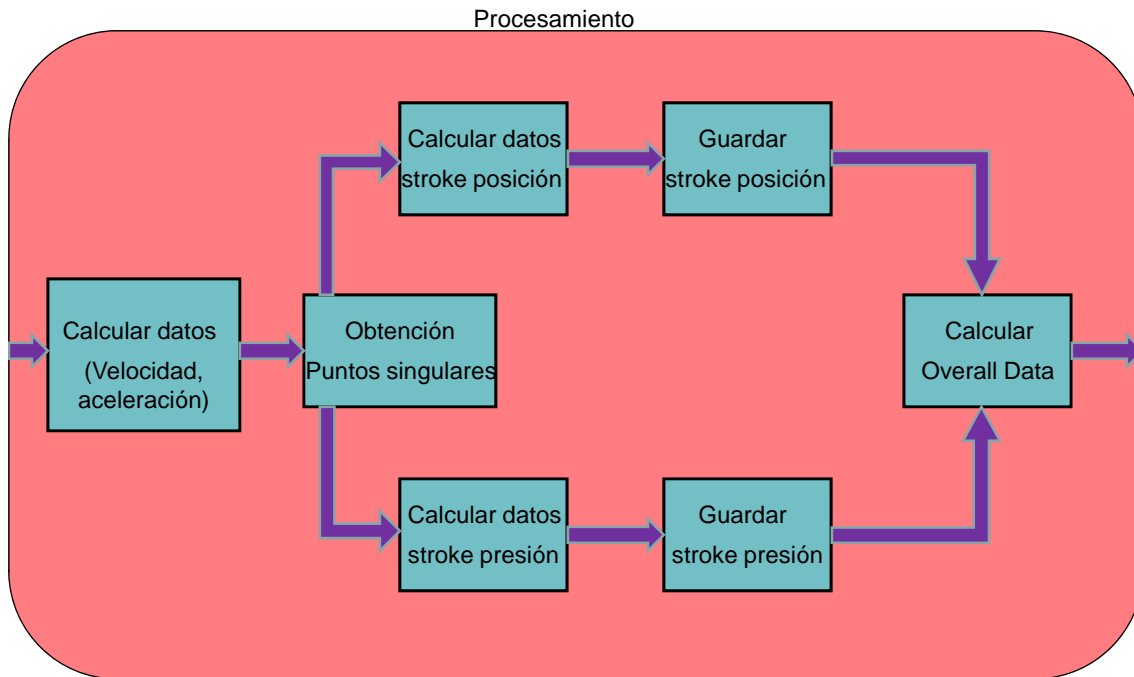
Procesamiento

Calcular datos
(Velocidad, aceleración)

Obtención
Puntos singulares

Calcular datos
stroke posición

Guardar
stroke posición

Calcular datos
stroke presión

Guardar
stroke presión

Calcular
Overall Data